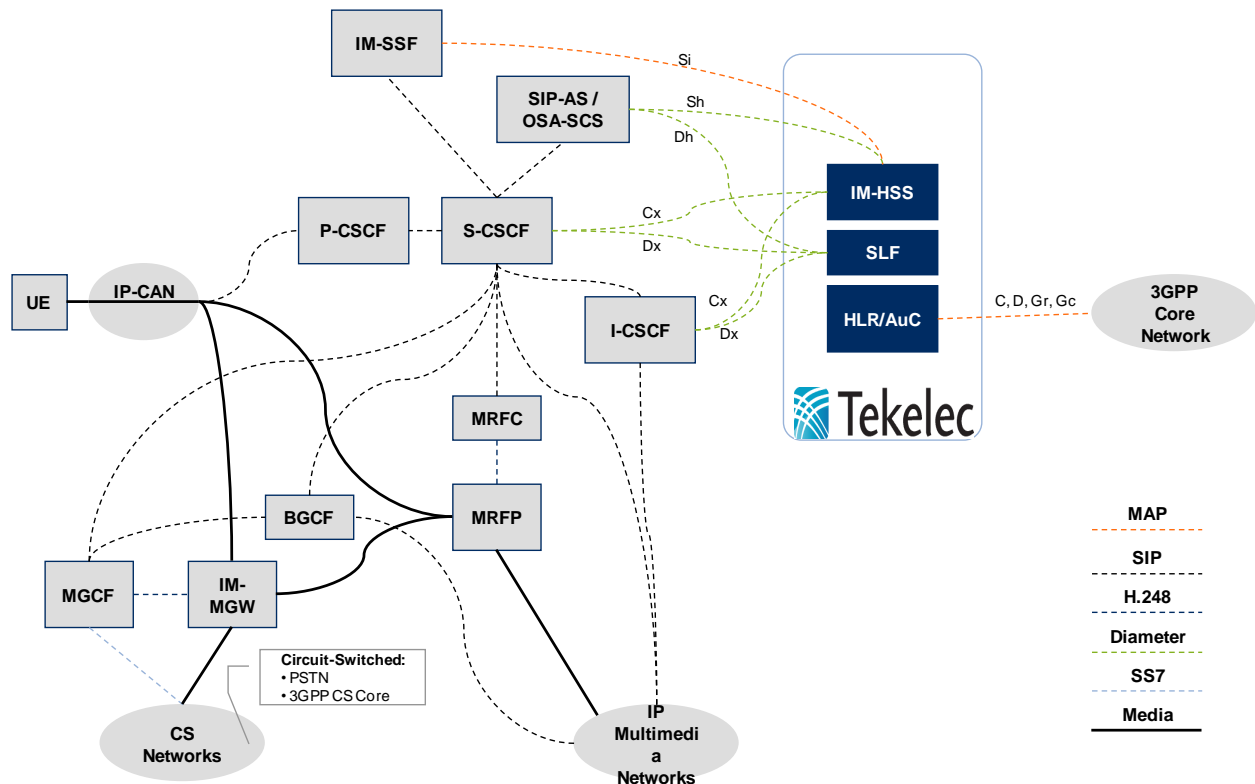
IM-SSF

Si

SIP-AS / OSA-SCS

Sh

Dh

IM-HSS

Cx

Dx

P-CSCF

S-CSCF

SLF

Cx

Dx

UE

IP-CAN

I-CSCF

HLR/AuC

C, D, Gr, Gc

3GPP Core Network

Tekelec

MRFC

BGCF

MRFP

MAP

SIP

MGCF

IM-MGW

H.248

Diameter

Circuit-Switched:
• PSTN
• 3GPP CS Core

SS7

Media

CS Networks

IP Multimedia Networks